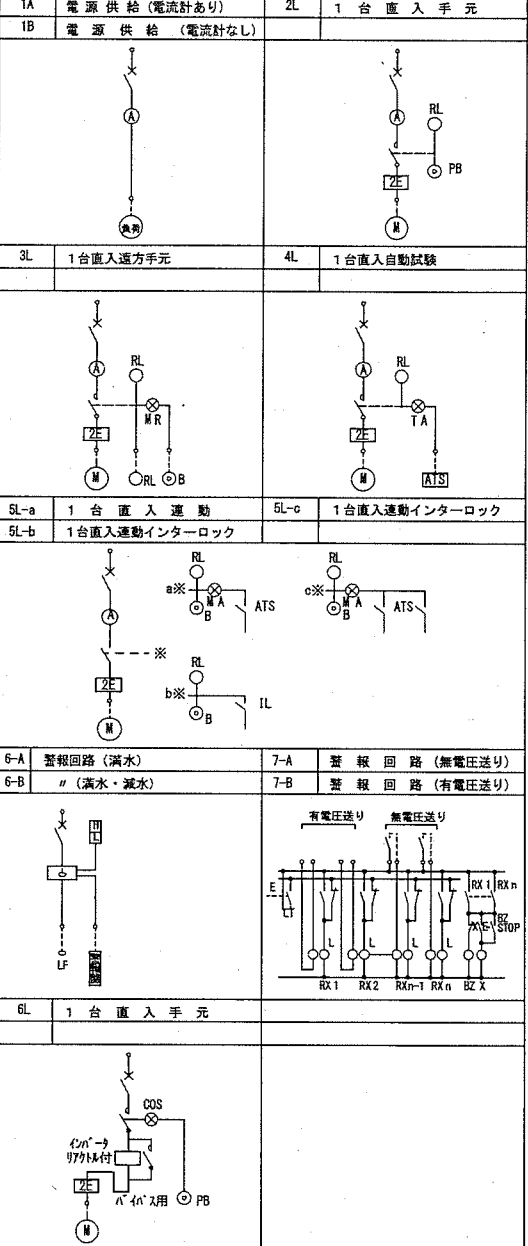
| 1A | 電源供給（電流計あり） | 2L | 1台直入手元 |
|---|---|---|---|
| 1B | 電源供給（電流計なし） | | |

A
負荷

RL
A
PB
2E
M

| 3L | 1台直入遠方手元 | 4L | 1台直入自動試験 |
|---|---|---|---|

A
RL
MR
2E
M
RL
B

A
RL
TA
2E
M
ATS

| 5L-a | 1台直入運動 | 5L-c | 1台直入連動インターロック |
|---|---|---|---|
| 5L-b | 1台直入連動インターロック | | |

RL
a※
MA
B
ATS
RL
c※
MA
B
ATS
A
※
RL
2E
b※
B
IL
M

| 6-A | 警報回路（満水） | 7-A | 警報回路（無電圧送り） |
|---|---|---|---|
| 6-B | 〃（満水・減水） | 7-B | 警報回路（有電圧送り） |

H
L
LF
警報盤

有電圧送り
無電圧送り
E
L
L
L
L
RX 1
RX n
BZ
STOP
X
E
RX 1
RX 2
RXn-1
RX n
BZ
X

| 6L | 1台直入手元 | | |
|---|---|---|---|

COS
インバータ
リアクトル付
2E
バイパス用
PB
M